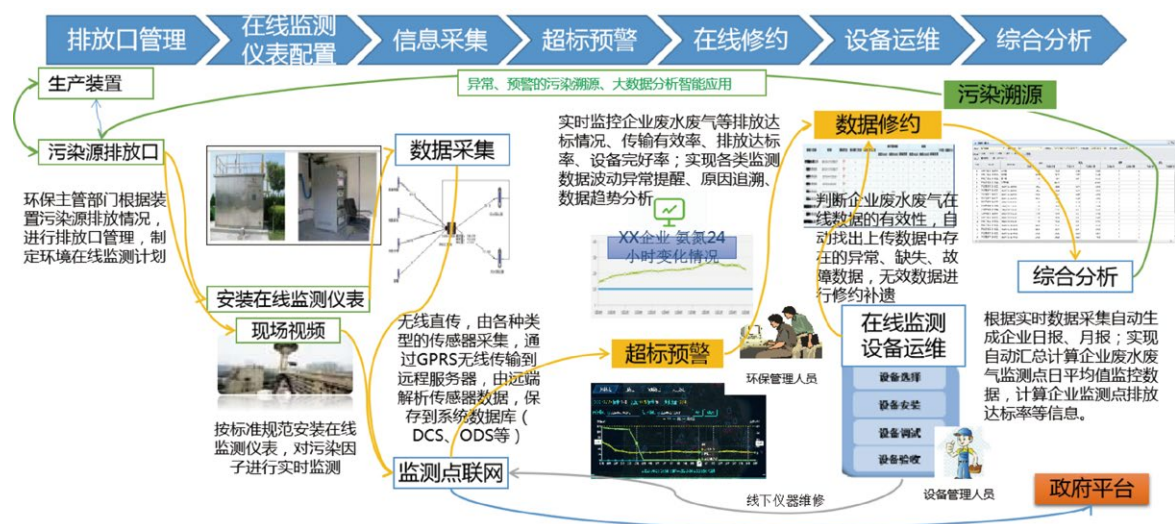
排放口管理

在线监测仪表配置

信息采集

超标预警

在线修约

设备运维

综合分析

生产装置

异常、预警的污染溯源、大数据分析智能应用

污染溯源

污染源排放口

环保主管部门根据装置污染源排放情况，进行排放口管理，制定环境在线监测计划

数据采集

实时监控企业废水废气等排放达标情况、传输有效率、排放达标率、设备完好率；实现各类监测数据波动异常提醒、原因追溯、数据趋势分析

数据修约

判断企业废水废气在线数据的有效性，自动找出上传数据中存在的异常、缺失、故障数据，无效数据进行修约补遗

XX企业 氨氮24小时变化情况

综合分析

安装在线监测仪表

现场视频

无线直传，由各种类型的传感器采集，通过GPRS无线传输到远程服务器，由远端解析传感器数据，保存到系统数据库（DCS、ODS等）

超标预警

环保管理人员

在线监测设备运维

设备选择

设备安装

设备调试

设备验收

根据实时数据采集自动生成企业日报、月报；实现自动汇总计算企业废水废气监测点日平均值监控数据，计算企业监测点排放达标率等信息。

按标准规范安装在线监测仪表，对污染因子进行实时监测

监测点联网

线下仪器维修

设备管理人员

政府平台